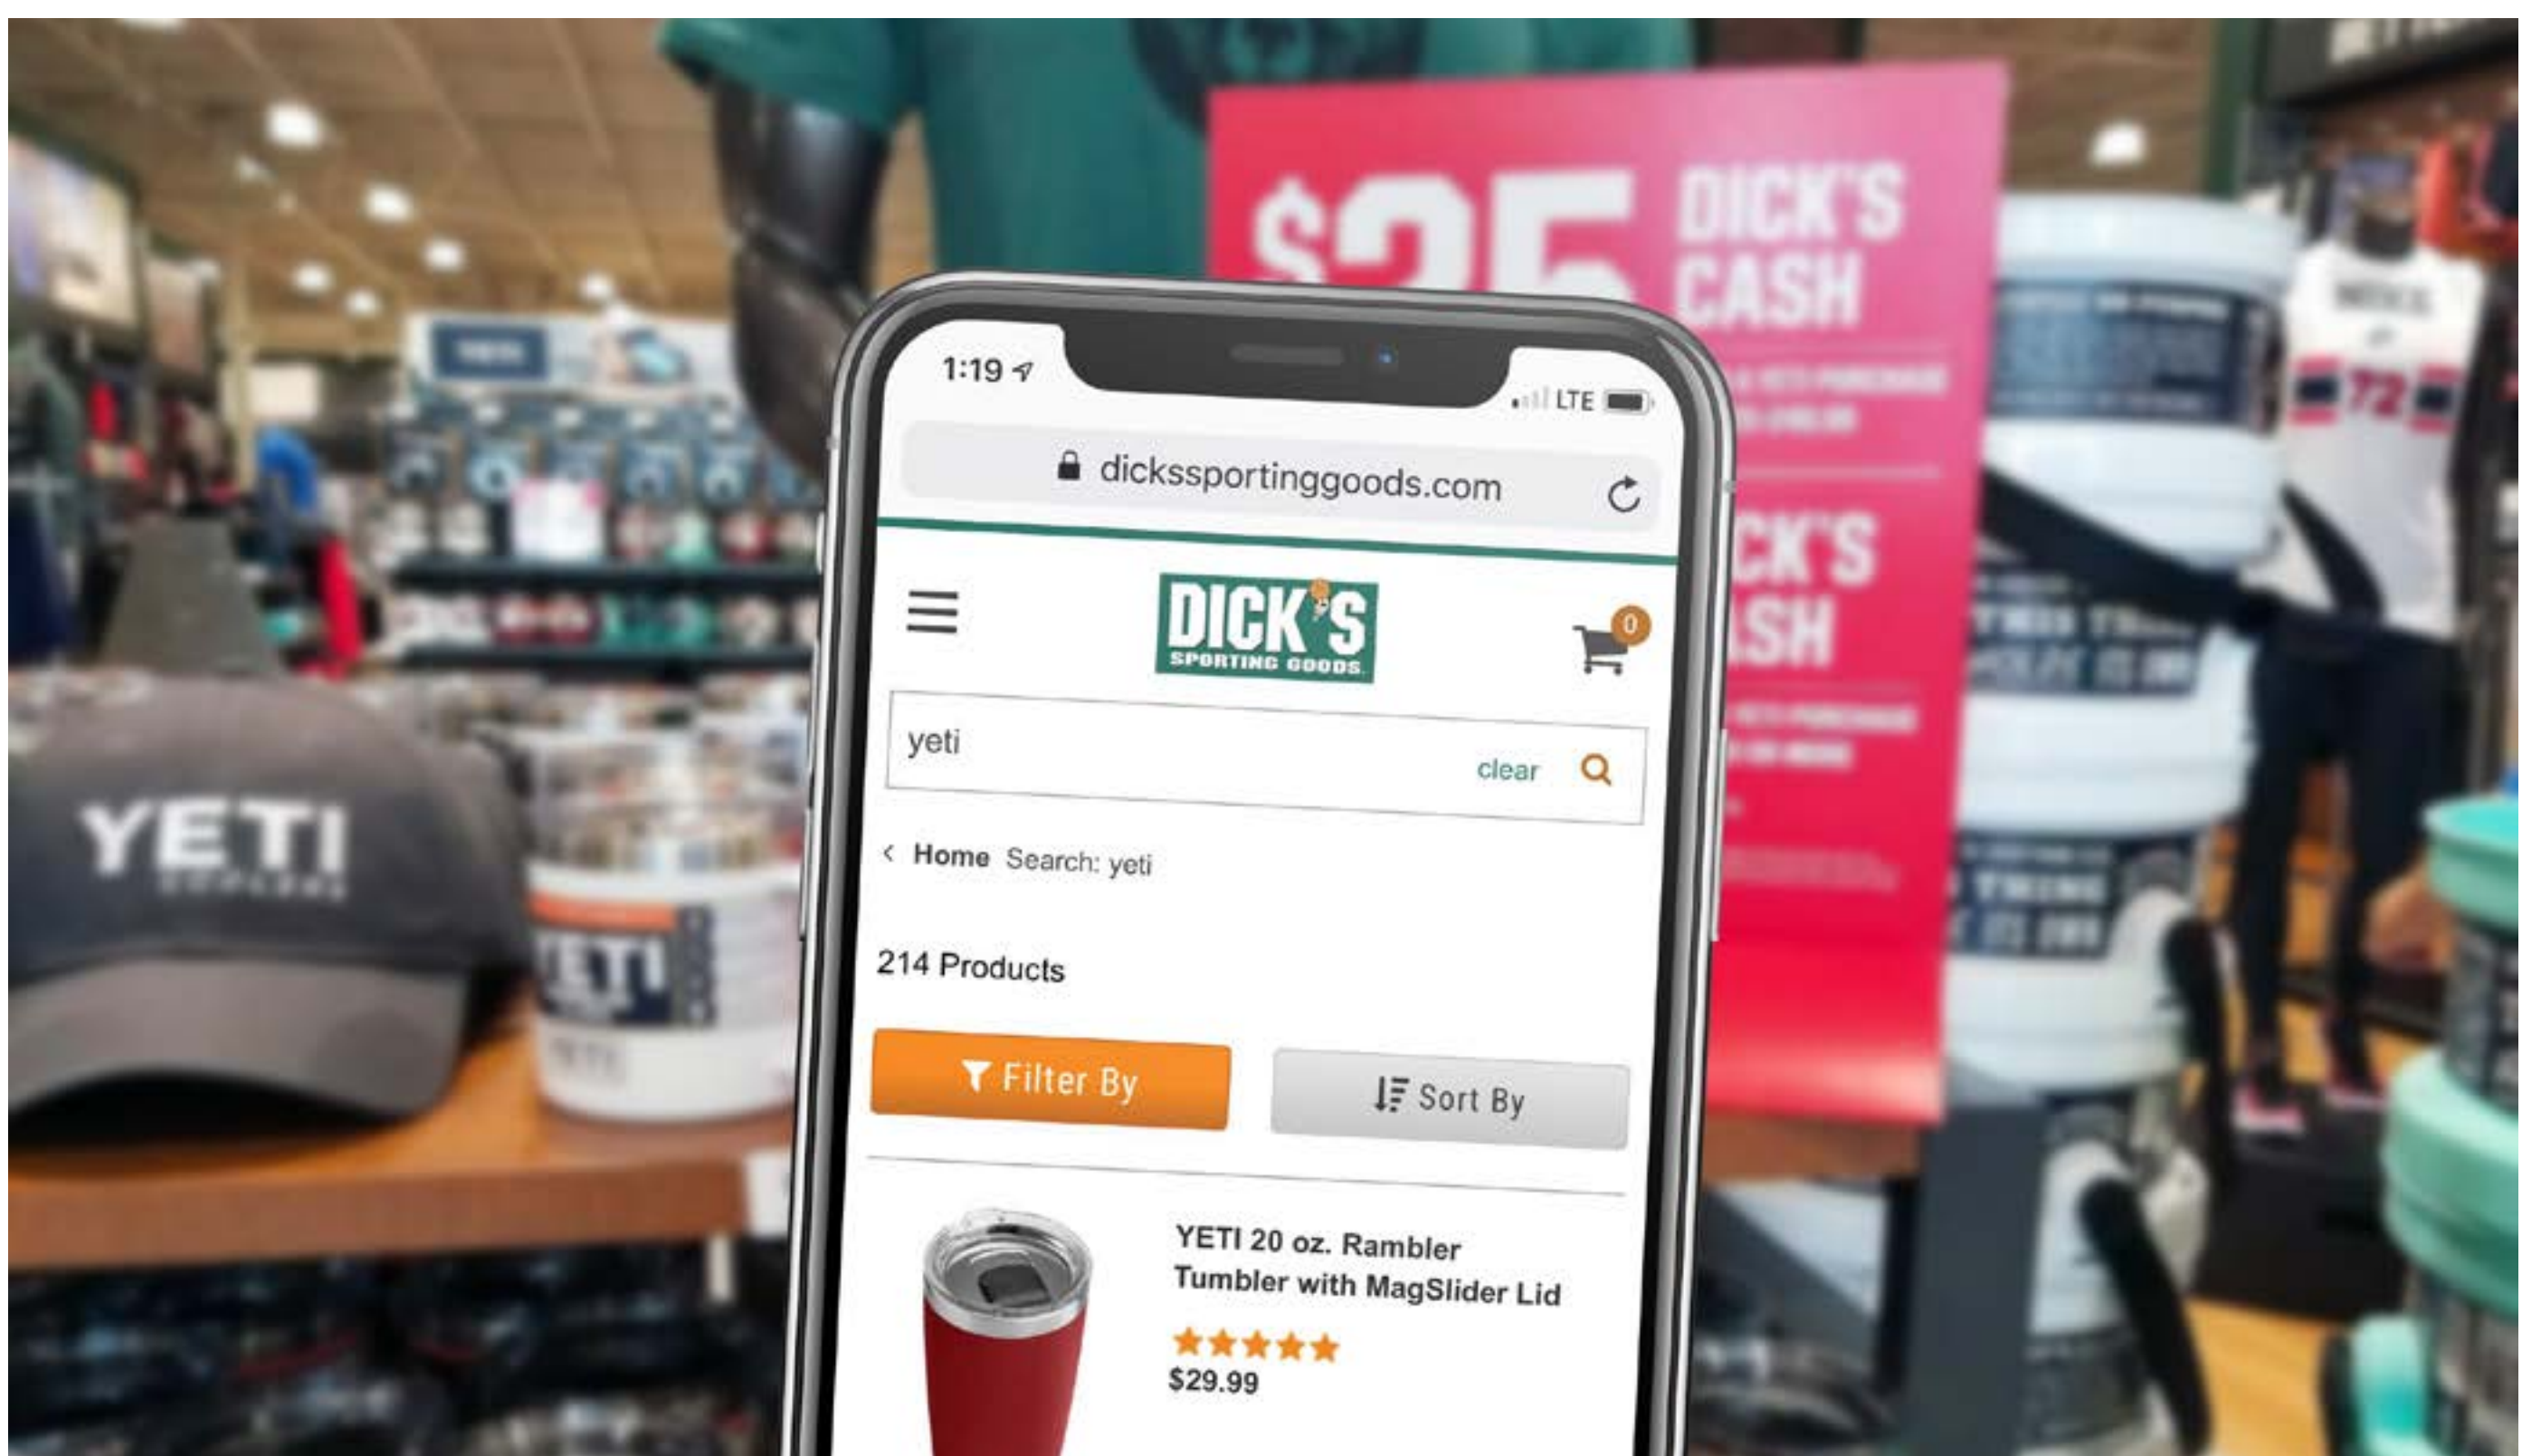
$25 DICK'S CASH

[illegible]CK'S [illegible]SH

YETI

1:19

LTE

dickssportinggoods.com

DICK'S SPORTING GOODS

0

yeti

clear

‹ Home Search: yeti

214 Products

Filter By

Sort By

YETI 20 oz. Rambler Tumbler with MagSlider Lid

$29.99